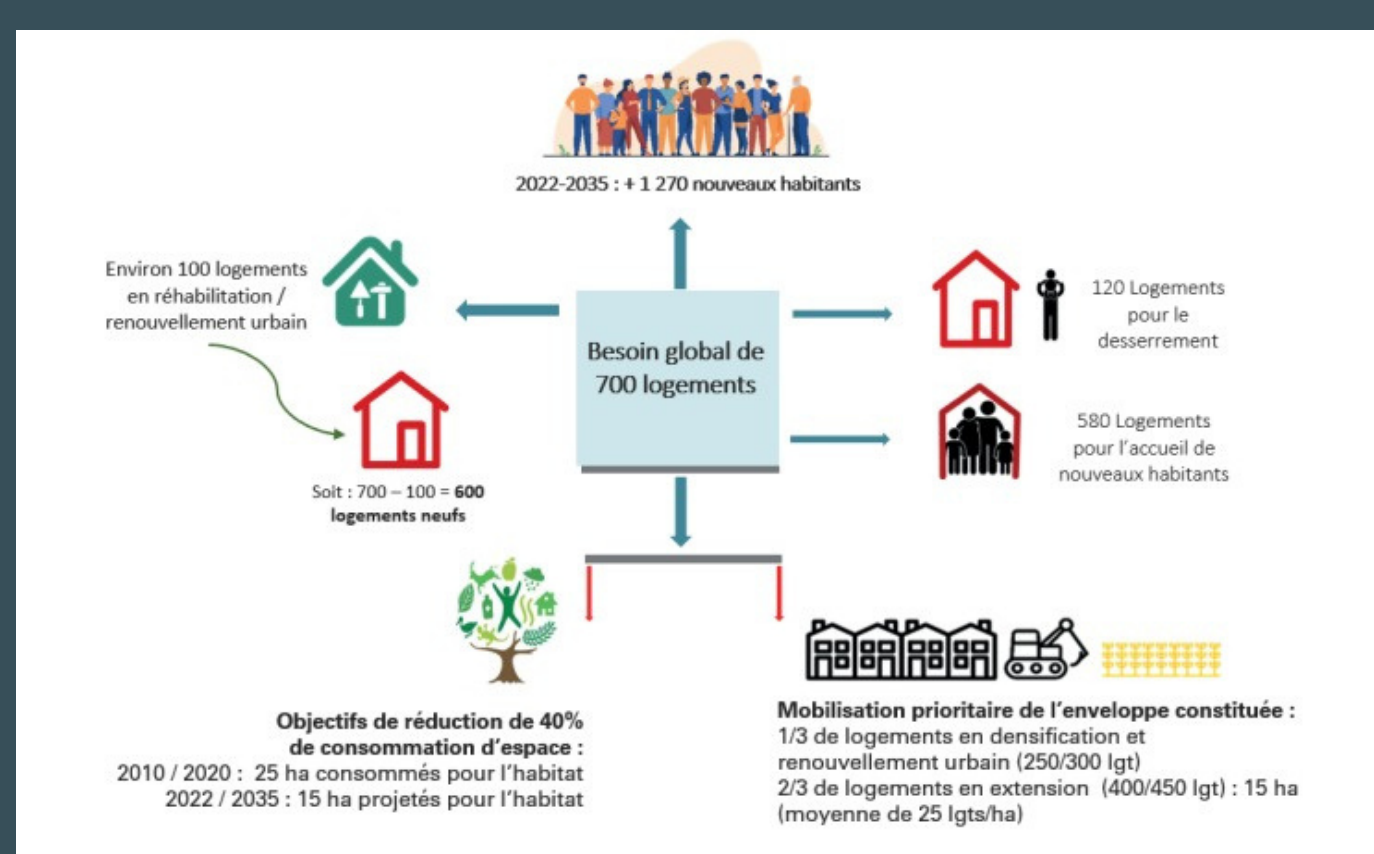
2022-2035 : + 1 270 nouveaux habitants

Environ 100 logements en réhabilitation / renouvellement urbain

Besoin global de 700 logements

120 Logements pour le desserrement

580 Logements pour l'accueil de nouveaux habitants

Soit : 700 – 100 = **600 logements neufs**

**Objectifs de réduction de 40% de consommation d'espace :**
2010 / 2020 : 25 ha consommés pour l'habitat
2022 / 2035 : 15 ha projetés pour l'habitat

**Mobilisation prioritaire de l'enveloppe constituée :**
1/3 de logements en densification et renouvellement urbain (250/300 lgt)
2/3 de logements en extension (400/450 lgt) : 15 ha (moyenne de 25 lgts/ha)